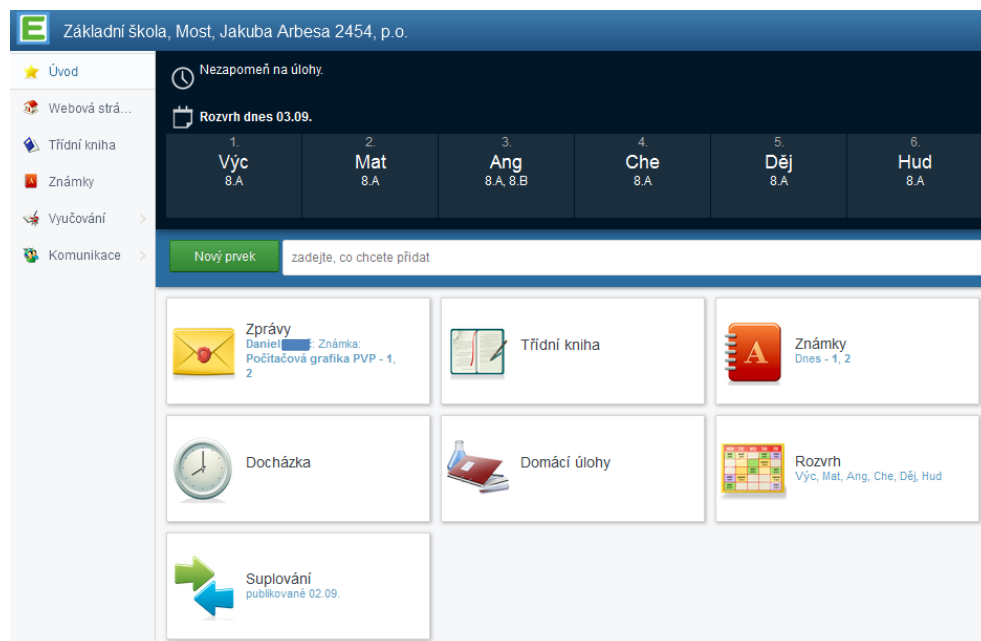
E Základní škola, Most, Jakuba Arbesa 2454, p.o.

Úvod
Webová strá...
Třídní kniha
Známky
Vyučování
Komunikace

Nezapomeň na úlohy.

Rozvrh dnes 03.09.

| 1. | 2. | 3. | 4. | 5. | 6. |
|---|---|---|---|---|---|
| Výc | Mat | Ang | Che | Děj | Hud |
| 8.A | 8.A | 8.A, 8.B | 8.A | 8.A | 8.A |

Nový prvek
zadejte, co chcete přidat

Zprávy
Daniel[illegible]: Známka: Počítačová grafika PVP - 1, 2

Třídní kniha

Známky
Dnes - 1, 2

Docházka

Domácí úlohy

Rozvrh
Výc, Mat, Ang, Che, Děj, Hud

Suplování
publikované 02.09.